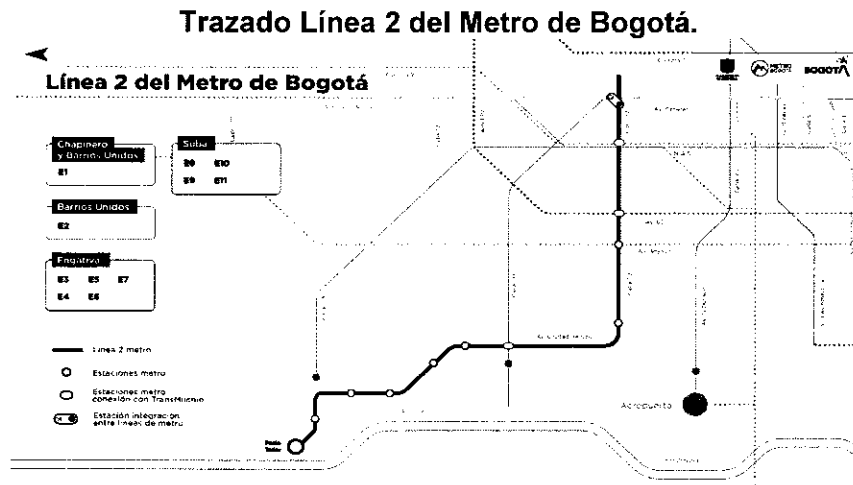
Trazado Línea 2 del Metro de Bogotá.

Línea 2 del Metro de Bogotá

METRO BOGOTÁ
BOGOTÁ

Chapinero y Barrios Unidos
E1

Suba
E8 E10
E9 E11

Barrios Unidos
E2

Engativá
E3 E5 E7
E4 E6

Línea 2 metro
Estaciones metro
Estaciones metro conexión con TransMilenio
Estación integración entre líneas de metro

Av. Ciudad de Cali

Aeropuerto